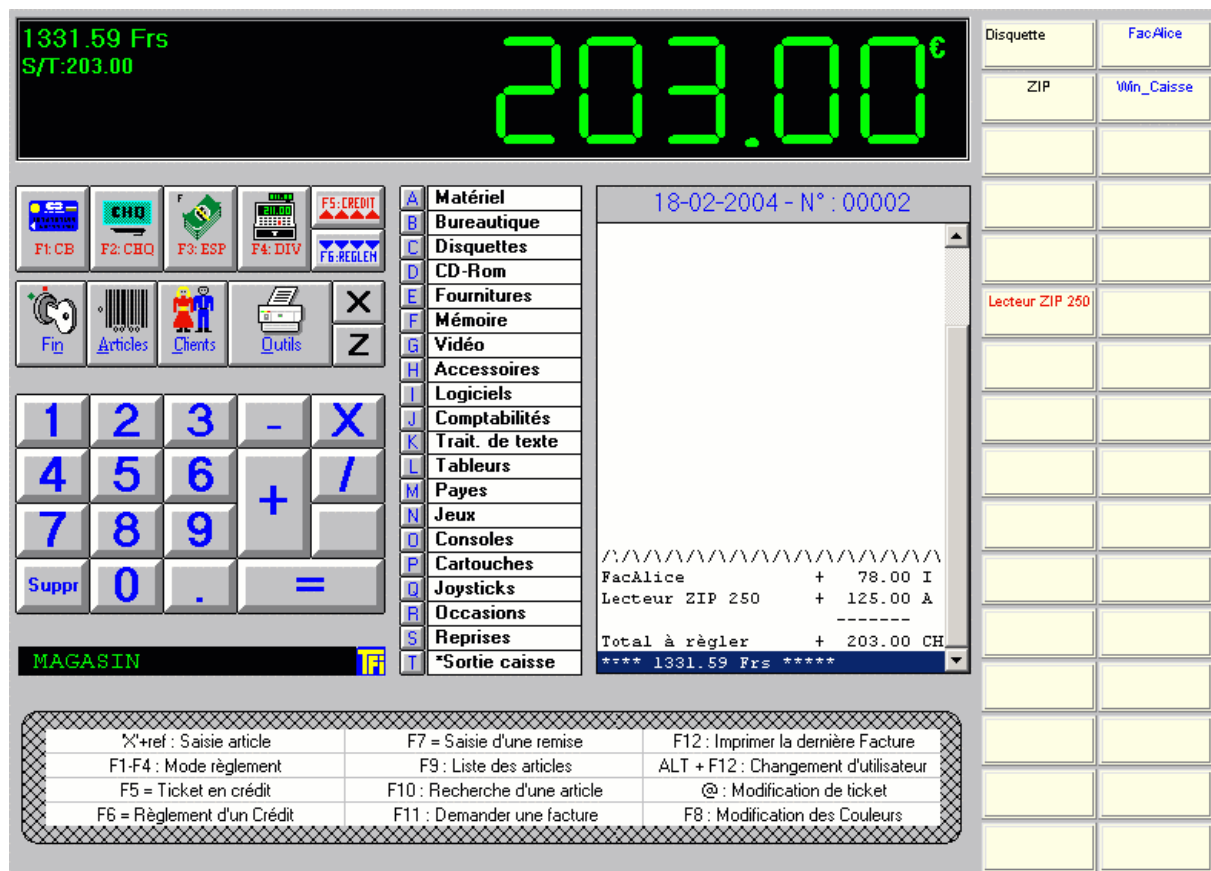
1331.59 Frs
S/T:203.00

203.00€

Disquette
FacAlice
ZIP
Win_Caisse
Lecteur ZIP 250

F1: CB
CHQ
F2: CHQ
F3: ESP
211.00
F4: DIV
F5:CREDIT
F6:REGLEM
Fin
Articles
Clients
Outils
X
Z

1
2
3
-
X
4
5
6
+
/
7
8
9
Suppr
0
.
=

MAGASIN

| | |
|---|---|
| A | Matériel |
| B | Bureautique |
| C | Disquettes |
| D | CD-Rom |
| E | Fournitures |
| F | Mémoire |
| G | Vidéo |
| H | Accessoires |
| I | Logiciels |
| J | Comptabilités |
| K | Trait. de texte |
| L | Tableurs |
| M | Payes |
| N | Jeux |
| O | Consoles |
| P | Cartouches |
| Q | Joysticks |
| R | Occasions |
| S | Reprises |
| T | *Sortie caisse |

18-02-2004 - N° : 00002

/\/\/\/\/\/\/\/\/\/\/\/\/\/\/\/\/\/\
FacAlice + 78.00 I
Lecteur ZIP 250 + 125.00 A
-------
Total à règler + 203.00 CH
**** 1331.59 Frs *****

| | | |
|---|---|---|
| 'X'+ref : Saisie article | F7 = Saisie d'une remise | F12 : Imprimer la dernière Facture |
| F1-F4 : Mode règlement | F9 : Liste des articles | ALT + F12 : Changement d'utilisateur |
| F5 = Ticket en crédit | F10 : Recherche d'une article | @ : Modification de ticket |
| F6 = Règlement d'un Crédit | F11 : Demander une facture | F8 : Modification des Couleurs |